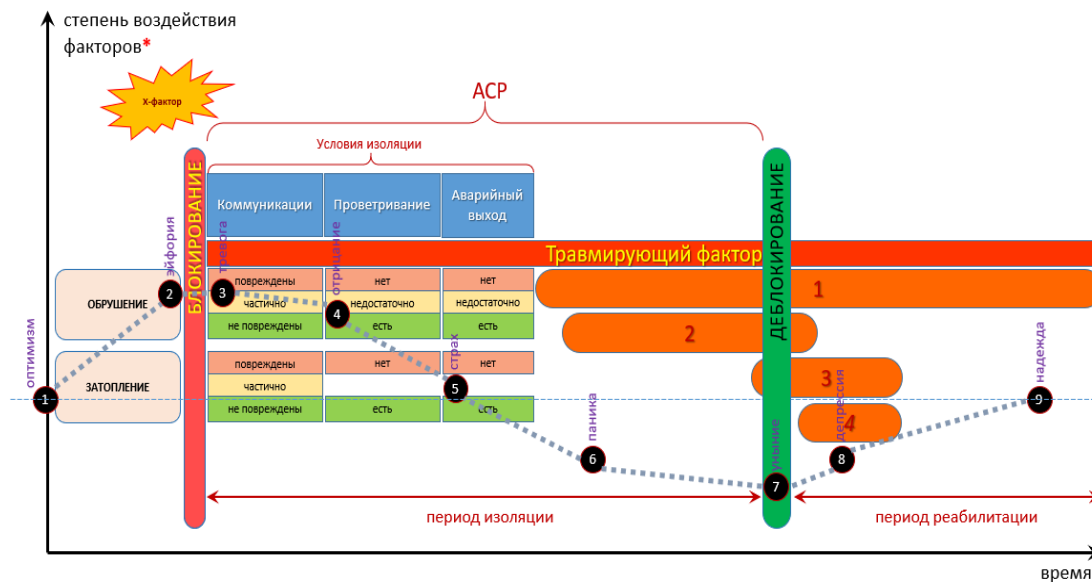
степень воздействия факторов*

Х-фактор

АСР

Условия изоляции

БЛОКИРОВАНИЕ

| Коммуникации | Проветривание | Аварийный выход |
|---|---|---|
| повреждены | нет | нет |
| частично | недостаточно | недостаточно |
| не повреждены | есть | есть |
| повреждены | нет | нет |
| частично | | |
| не повреждены | есть | есть |

Травмирующий фактор

ДЕБЛОКИРОВАНИЕ

ОБРУШЕНИЕ

ЗАТОПЛЕНИЕ

оптимизм
эйфория
тревога
отрицание
страх
паника
уныние
депрессия
надежда

1
2
3
4
5
6
7
8
9

1
2
3
4

период изоляции

период реабилитации

время